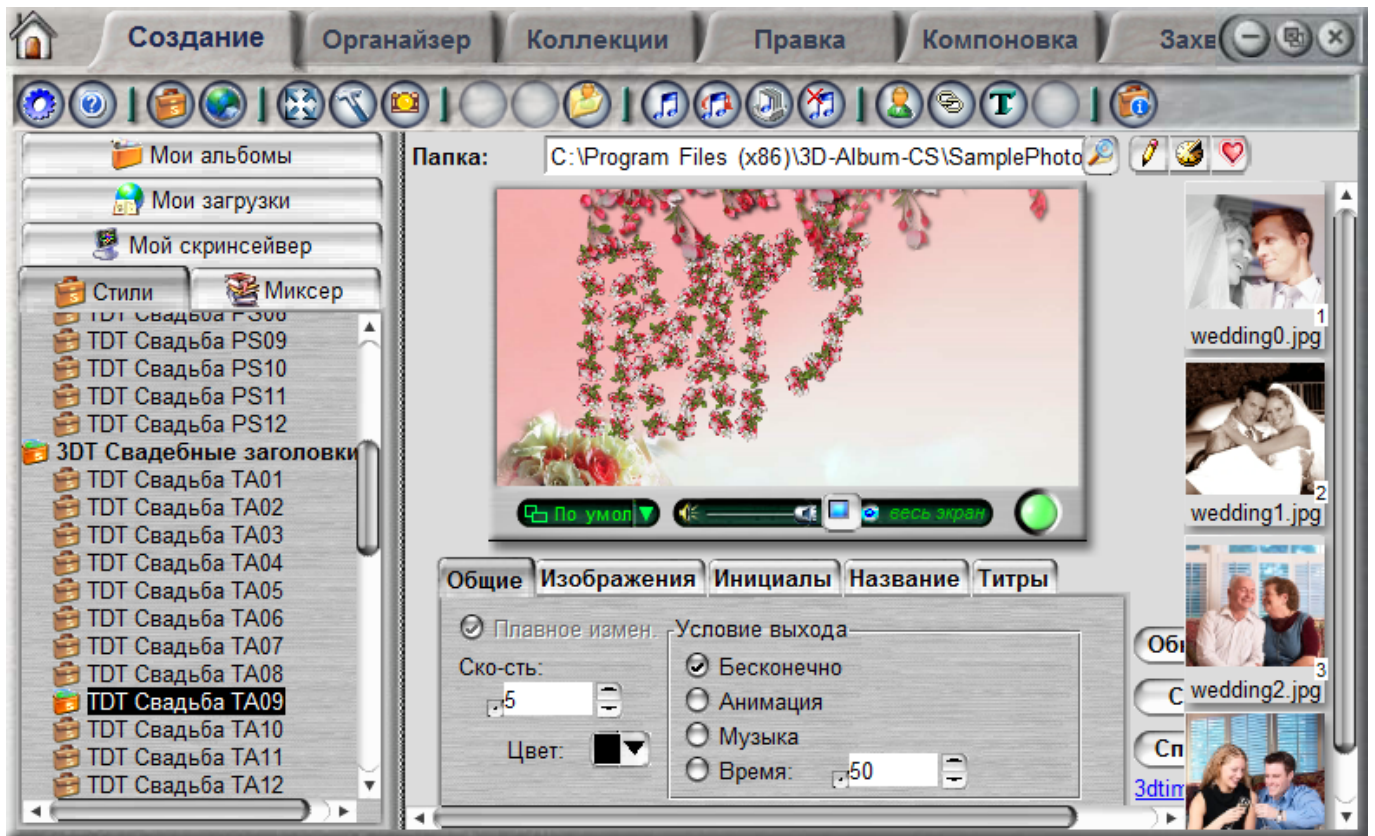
Создание
Органайзер
Коллекции
Правка
Компоновка
Захв

Мои альбомы
Мои загрузки
Мой скринсейвер
Стили
Миксер

TDT Свадьба PS08
TDT Свадьба PS09
TDT Свадьба PS10
TDT Свадьба PS11
TDT Свадьба PS12
3DT Свадебные заголовки
TDT Свадьба TA01
TDT Свадьба TA02
TDT Свадьба TA03
TDT Свадьба TA04
TDT Свадьба TA05
TDT Свадьба TA06
TDT Свадьба TA07
TDT Свадьба TA08
TDT Свадьба TA09
TDT Свадьба TA10
TDT Свадьба TA11
TDT Свадьба TA12

Папка: C:\Program Files (x86)\3D-Album-CS\SamplePhoto

По умол
весь экран

Общие
Изображения
Инициалы
Название
Титры

Плавное измен.
Ско-сть:
5
Цвет:
Условие выхода
Бесконечно
Анимация
Музыка
Время:
50

Об
С
Сп
3dtim

1
wedding0.jpg
2
wedding1.jpg
3
wedding2.jpg